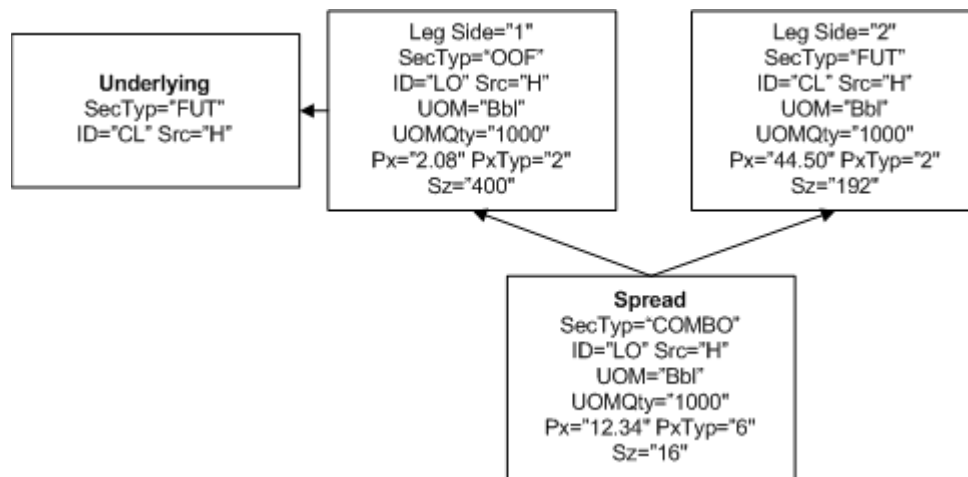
Underlying
SecTyp="FUT"
ID="CL" Src="H"

Leg Side="1"
SecTyp="OOF"
ID="LO" Src="H"
UOM="Bbl"
UOMQty="1000"
Px="2.08" PxTyp="2"
Sz="400"

Leg Side="2"
SecTyp="FUT"
ID="CL" Src="H"
UOM="Bbl"
UOMQty="1000"
Px="44.50" PxTyp="2"
Sz="192"

Spread
SecTyp="COMBO"
ID="LO" Src="H"
UOM="Bbl"
UOMQty="1000"
Px="12.34" PxTyp="6"
Sz="16"